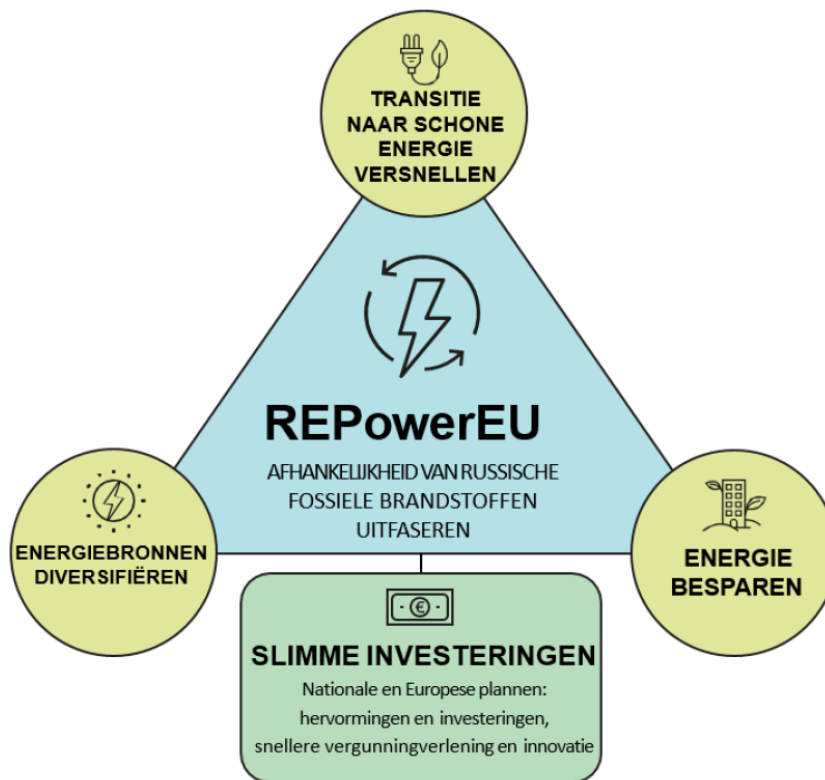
TRANSITIE NAAR SCHONE ENERGIE VERSNELLEN

REPowerEU

AFHANKELIJKHEID VAN RUSSISCHE FOSSIELE BRANDSTOFFEN UITFASEREN

ENERGIEBRONNEN DIVERSIFIËREN

ENERGIE BESPAREN

€

SLIMME INVESTERINGEN

Nationale en Europese plannen: hervormingen en investeringen, snellere vergunningverlening en innovatie